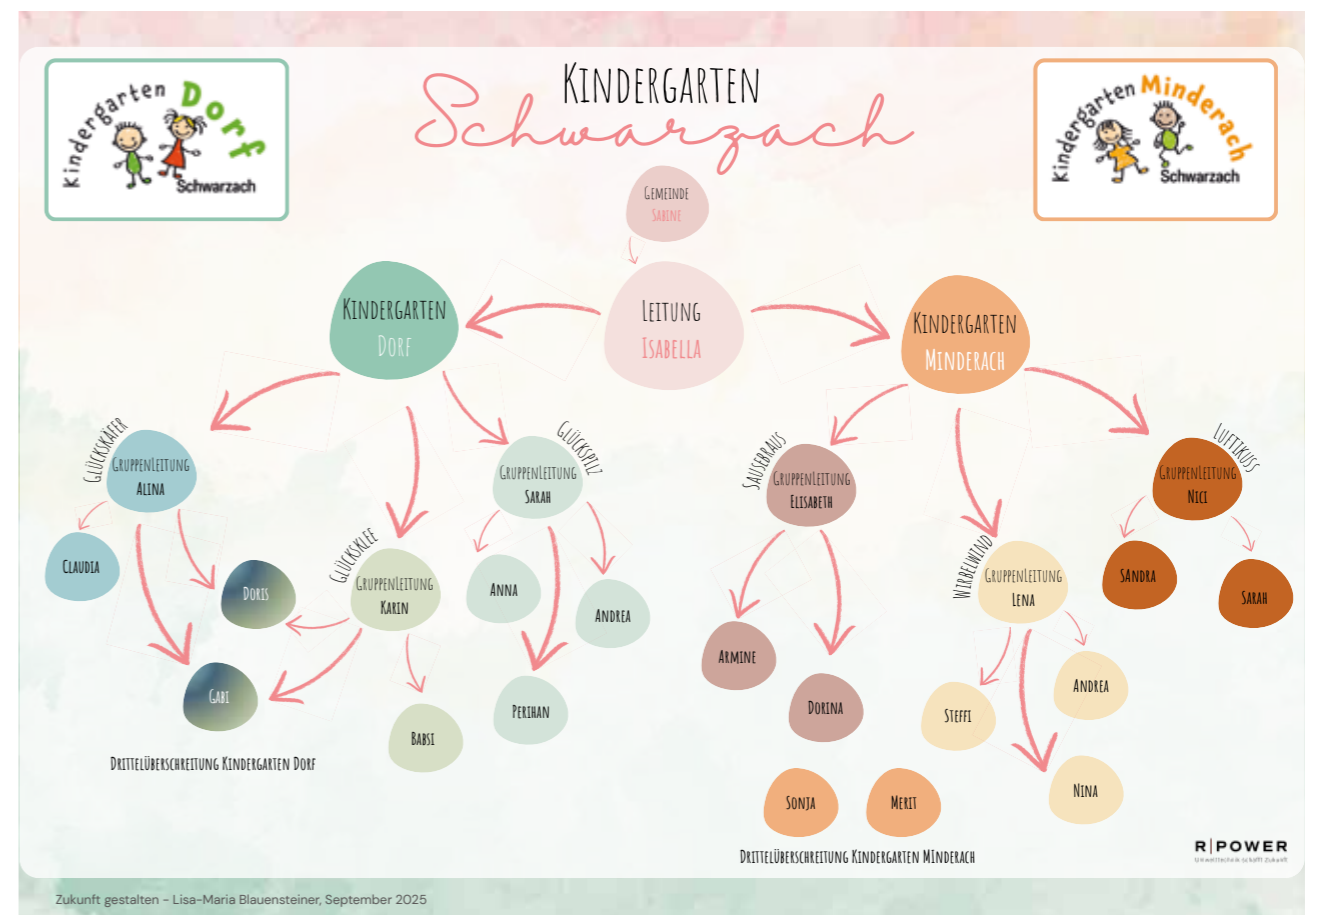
Kindergarten Dorf Schwarzach

KINDERGARTEN
Schwarzach

Kindergarten Minderach Schwarzach

GEMEINDE
SABINE

LEITUNG
ISABELLA

KINDERGARTEN
DORF

KINDERGARTEN
MINDERACH

GLÜCKSKÄFER
GRUPPENLEITUNG
ALINA

CLAUDIA

DORIS

GABI

GLÜCKSKLEE
GRUPPENLEITUNG
KARIN

BABSI

GLÜCKSPILZ
GRUPPENLEITUNG
SARAH

ANNA

ANDREA

PERIHAN

DRITTELÜBERSCHREITUNG KINDERGARTEN DORF

SAUSEBRAUS
GRUPPENLEITUNG
ELISABETH

ARMINE

DORINA

SONJA

MERIT

WIRBELWIND
GRUPPENLEITUNG
LENA

STEFFI

ANDREA

NINA

LUFTIKUSS
GRUPPENLEITUNG
NICI

SANDRA

SARAH

DRITTELÜBERSCHREITUNG KINDERGARTEN MINDERACH

R|POWER
Umwelttechnik schafft Zukunft

Zukunft gestalten – Lisa-Maria Blauensteiner, September 2025